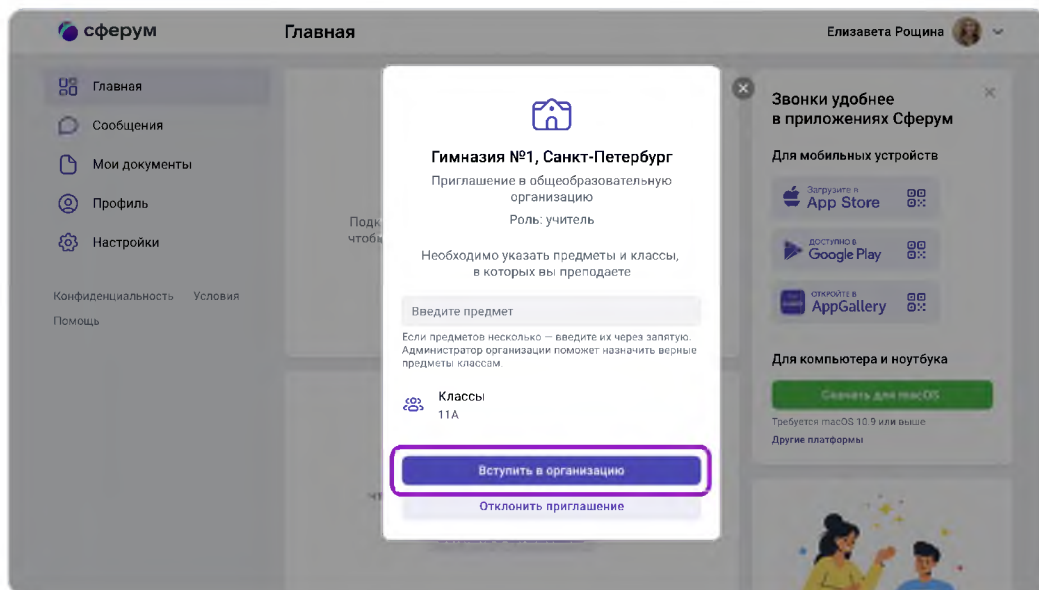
сферум

Главная

Елизавета Рощина

Главная

Сообщения

Мои документы

Профиль

Настройки

Конфиденциальность Условия

Помощь

Подк

чтоб

Гимназия №1, Санкт-Петербург

Приглашение в общеобразовательную организацию

Роль: учитель

Необходимо указать предметы и классы, в которых вы преподаете

Введите предмет

Если предметов несколько — введите их через запятую. Администратор организации поможет назначить верные предметы классам.

Классы

11А

Вступить в организацию

Отклонить приглашение

Звонки удобнее в приложениях Сферум

Для мобильных устройств

Загрузите в App Store

доступно в Google Play

ОТКРОЙТЕ В AppGallery

Для компьютера и ноутбука

Скачать для macOS

Требуется macOS 10.9 или выше

Другие платформы